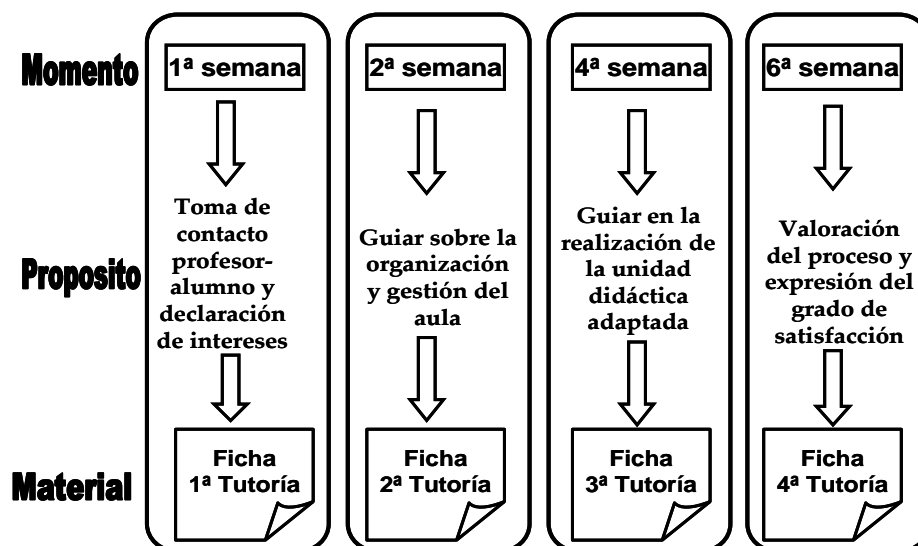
Momento

Proposito

Material

1ª semana

Toma de contacto profesor-alumno y declaración de intereses

Ficha 1ª Tutoría

2ª semana

Guiar sobre la organización y gestión del aula

Ficha 2ª Tutoría

4ª semana

Guiar en la realización de la unidad didáctica adaptada

Ficha 3ª Tutoría

6ª semana

Valoración del proceso y expresión del grado de satisfacción

Ficha 4ª Tutoría